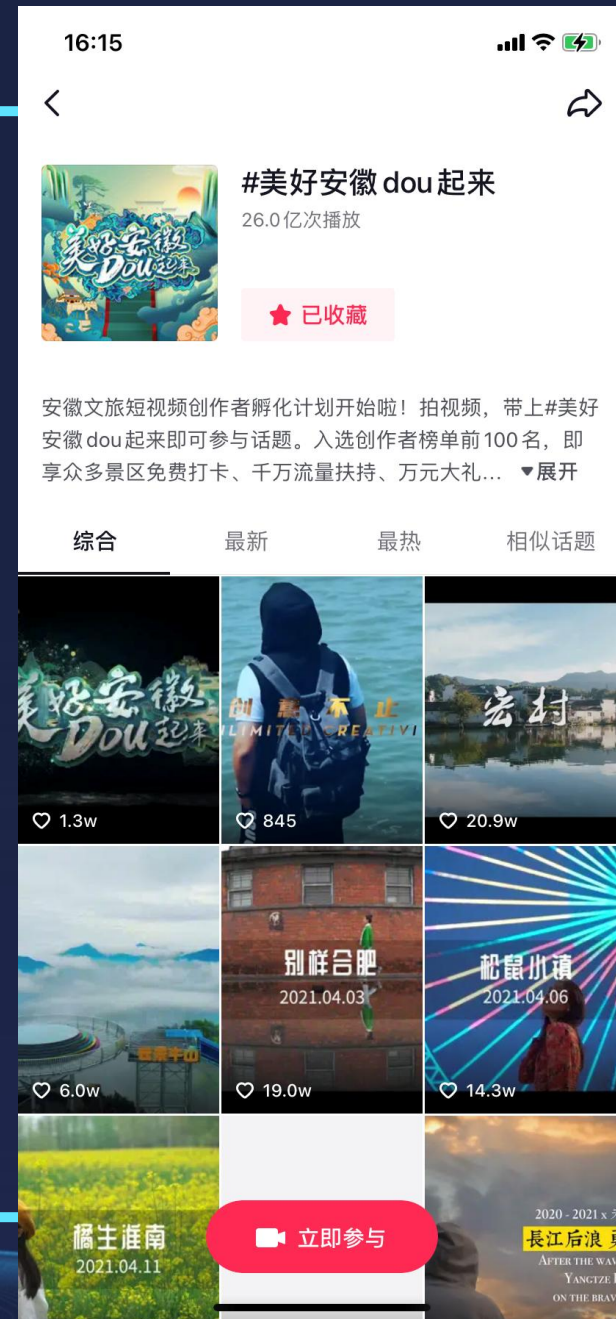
16:15

#美好安徽dou起来
26.0亿次播放

美好安徽 Dou起来

已收藏

安徽文旅短视频创作者孵化计划开始啦！拍视频，带上#美好安徽dou起来即可参与话题。入选创作者榜单前100名，即享众多景区免费打卡、千万流量扶持、万元大礼... ▾展开

综合 最新 最热 相似话题

美好安徽 Dou起来
1.3w

创意不止
LIMITLESS CREATIVI
845

宏村
20.9w

6.0w

别样合肥
2021.04.03
19.0w

松鼠小镇
2021.04.06
14.3w

橘生淮南
2021.04.11

立即参与

2020 - 2021 x
長江后浪
AFTER THE WAV
YANGTZE
ON THE BRAV